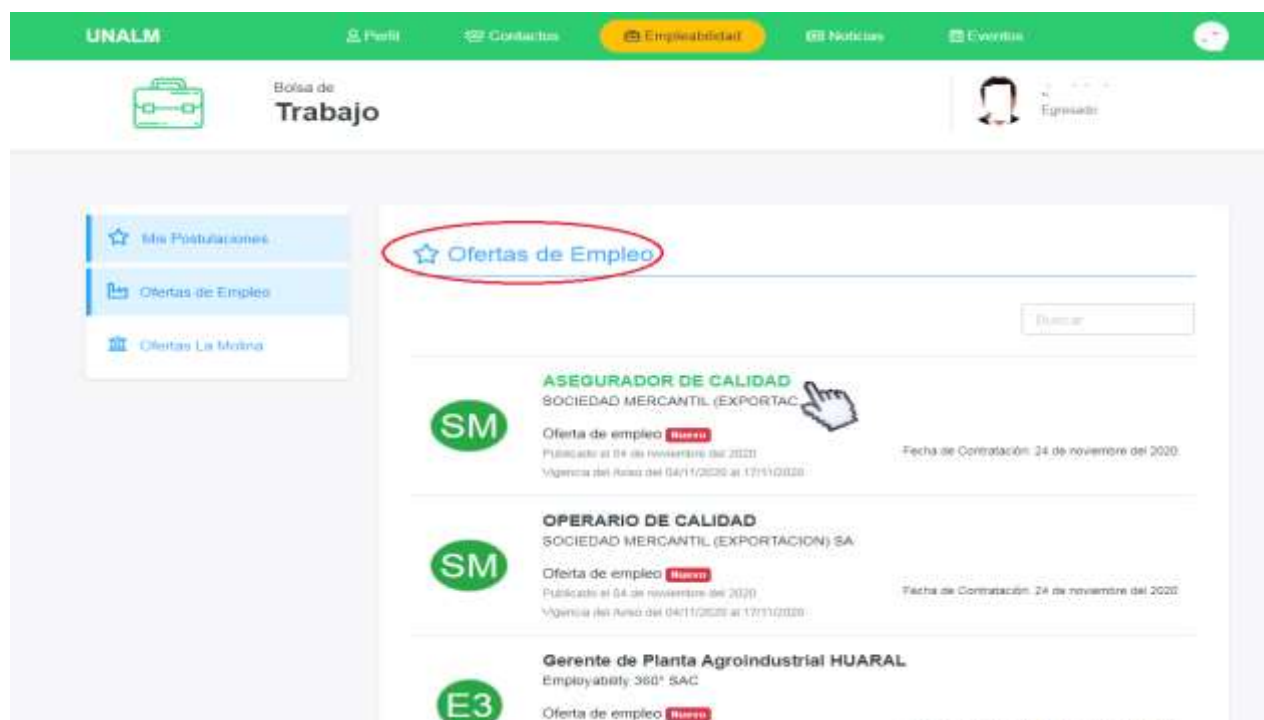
UNALM Perfil Contactos Empleabilidad Noticias Eventos

Bolsa de
Trabajo

Egresado

Mis Postulaciones
Ofertas de Empleo
Ofertas La Molina

Ofertas de Empleo

Buscar

SM
ASEGURADOR DE CALIDAD
SOCIEDAD MERCANTIL (EXPORTAC
Oferta de empleo Nuevo
Publicado el 04 de noviembre del 2020
Vigencia del Aviso del 04/11/2020 al 17/11/2020
Fecha de Contratación: 24 de noviembre del 2020

SM
OPERARIO DE CALIDAD
SOCIEDAD MERCANTIL (EXPORTACION) SA
Oferta de empleo Nuevo
Publicado el 04 de noviembre del 2020
Vigencia del Aviso del 04/11/2020 al 17/11/2020
Fecha de Contratación: 24 de noviembre del 2020

E3
Gerente de Planta Agroindustrial HUARAL
Employability 360° SAC
Oferta de empleo Nuevo